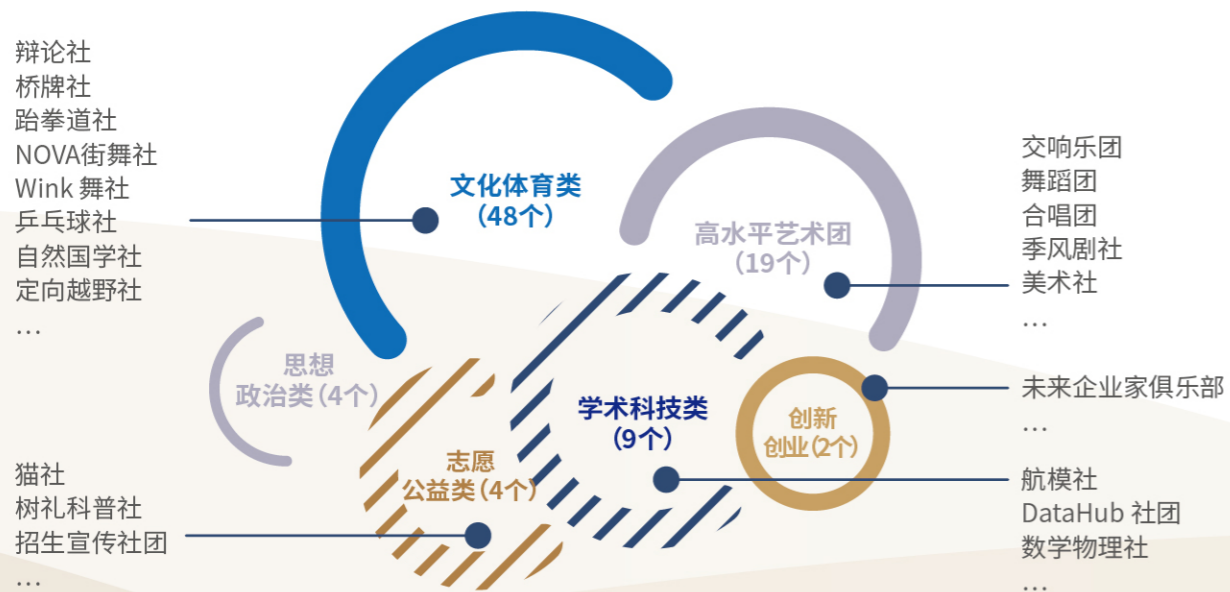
辩论社
桥牌社
跆拳道社
NOVA街舞社
Wink 舞社
乒乓球社
自然国学社
定向越野社
…

文化体育类
（48个）

高水平艺术团
（19个）

交响乐团
舞蹈团
合唱团
季风剧社
美术社
…

思想
政治类（4个）

学术科技类
（9个）

创新
创业（2个）

未来企业家俱乐部
…

志愿
公益类（4个）

猫社
树礼科普社
招生宣传社团
…

航模社
DataHub 社团
数学物理社
…